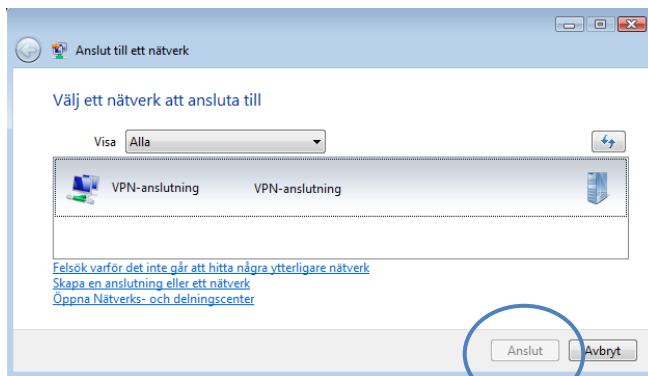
Anslut till ett nätverk

Välj ett nätverk att ansluta till

Visa Alla

VPN-anslutning VPN-anslutning

Felsök varför det inte går att hitta några ytterligare nätverk
Skapa en anslutning eller ett nätverk
Öppna Nätverks- och delningscenter

Anslut Avbryt